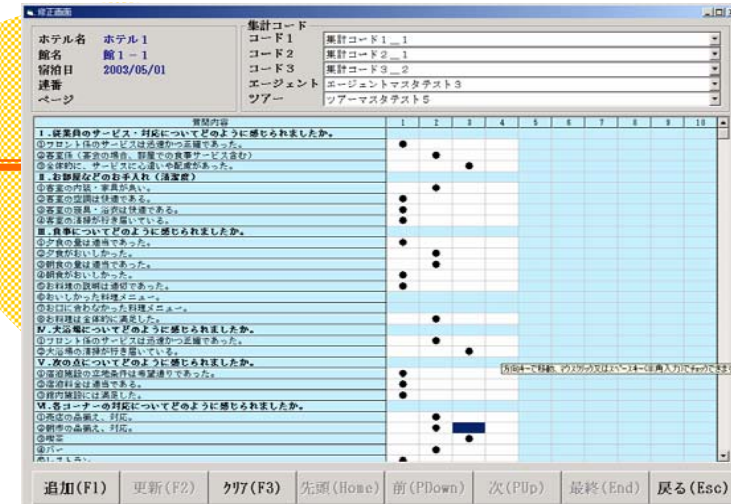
修正画面

ホテル名 ホテル１
館名 館１－１
宿泊日 2003/05/01
連番
ページ

集計コード
コード１ 集計コード１＿１
コード２ 集計コード２＿１
コード３ 集計コード３＿２
エージェント エージェントマスタテスト３
ツアー ツアーマスタテスト５

| 質問内容 | 1 | 2 | 3 | 4 | 5 | 6 | 7 | 8 | 9 | 10 |
|---|---|---|---|---|---|---|---|---|---|---|
| Ⅰ.従業員のサービス・対応についてどのように感じられましたか。 | | | | | | | | | | |
| ①フロント係のサービスは迅速かつ正確であった。 | ● | | | | | | | | | |
| ②客室係（客室の場合、部屋での食事サービス含む） | | ● | | | | | | | | |
| ③全体的に、サービスに心遣いや配慮があった。 | | | ● | | | | | | | |
| Ⅱ.お部屋などのお手入れ（清潔度） | | | | | | | | | | |
| ①客室の内装・家具が良い。 | | ● | | | | | | | | |
| ②客室の空調は快適である。 | ● | | | | | | | | | |
| ③客室の寝具・浴衣は快適である。 | ● | | | | | | | | | |
| ④客室の清掃が行き届いている。 | ● | | | | | | | | | |
| Ⅲ.食事についてどのように感じられましたか。 | | | | | | | | | | |
| ①夕食の量は適当であった。 | ● | | | | | | | | | |
| ②夕食がおいしかった。 | | ● | | | | | | | | |
| ③朝食の量は適当であった。 | | ● | | | | | | | | |
| ④朝食がおいしかった。 | ● | | | | | | | | | |
| ⑤お料理の説明は適切であった。 | ● | | | | | | | | | |
| ⑥おいしかった料理メニュー。 | | | | | | | | | | |
| ⑦お口に合わなかった料理メニュー。 | | | | | | | | | | |
| ⑧お料理は全体的に満足した。 | | ● | | | | | | | | |
| Ⅳ.大浴場についてどのように感じられましたか。 | | | | | | | | | | |
| ①フロント係のサービスは迅速かつ正確であった。 | | ● | | | | | | | | |
| ②大浴場の清掃が行き届いている。 | | | ● | | | | | | | |
| Ⅴ.次の点についてどのように感じられましたか。 | | | | | | | | | | |
| ①宿泊施設の立地条件は希望通りであった。 | ● | | | | | | | | | |
| ②宿泊料金は適当である。 | ● | | | | | | | | | |
| ③館内施設には満足した。 | ● | | | | | | | | | |
| Ⅵ.各コーナーの対応についてどのように感じられましたか。 | | | | | | | | | | |
| ①売店の品揃え、対応。 | | ● | | | | | | | | |
| ②朝市の品揃え、対応。 | | ● | | | | | | | | |
| ③喫茶 | | | ● | | | | | | | |
| ④バー | | ● | | | | | | | | |

方向キーで移動、マウスクリック又はスペースキー(半角入力)でチェックできます

追加(F1) 更新(F2) ｸﾘｱ(F3) 先頭(Home) 前(PDown) 次(PUp) 最終(End) 戻る(Esc)